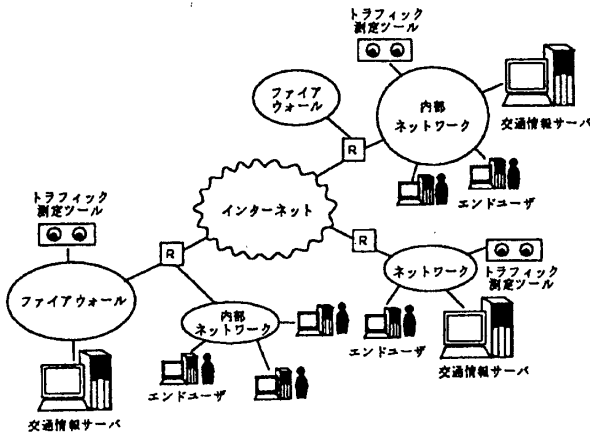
トラフィック
測定ツール

ファイア
ウォール

内部
ネットワーク

交通情報サーバ

R

エンドユーザ

トラフィック
測定ツール

インターネット

R

R

ネットワーク

トラフィック
測定ツール

ファイアウォール

内部
ネットワーク

エンドユーザ

交通情報サーバ

エンドユーザ

交通情報サーバ